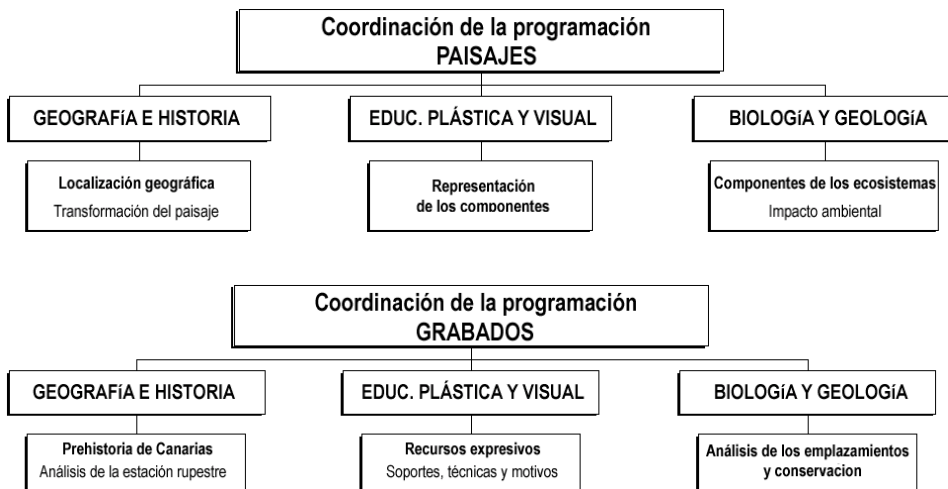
Coordinación de la programación
PAISAJES

GEOGRAFíA E HISTORIA

EDUC. PLÁSTICA Y VISUAL

BIOLOGíA Y GEOLOGíA

Localización geográfica
Transformación del paisaje

Representación
de los componentes

Componentes de los ecosistemas
Impacto ambiental

Coordinación de la programación
GRABADOS

GEOGRAFíA E HISTORIA

EDUC. PLÁSTICA Y VISUAL

BIOLOGíA Y GEOLOGíA

Prehistoria de Canarias
Análisis de la estación rupestre

Recursos expresivos
Soportes, técnicas y motivos

Análisis de los emplazamientos
y conservacion